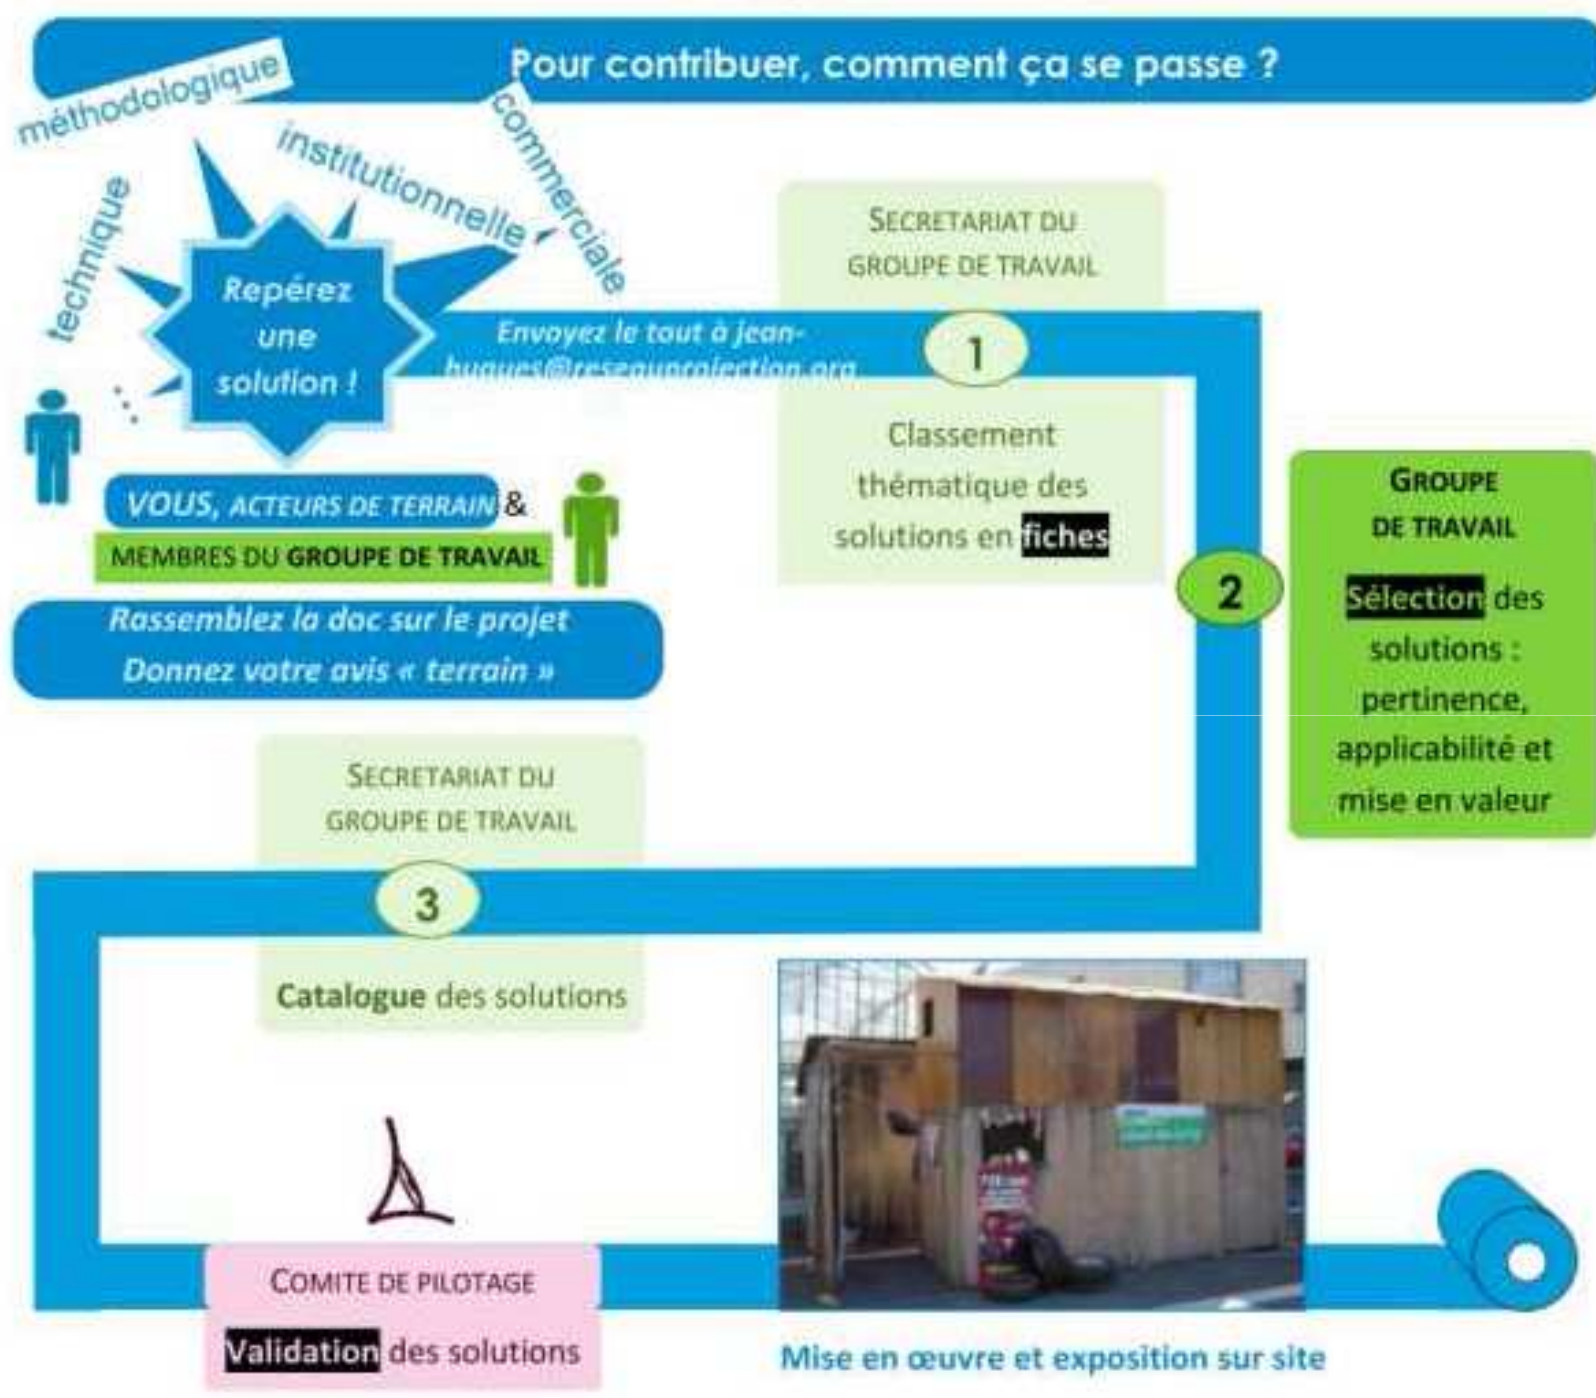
Pour contribuer, comment ça se passe ?

méthodologique

institutionnelle

commerciale

technique

Repérez une solution !

...

VOUS, ACTEURS DE TERRAIN &

MEMBRES DU GROUPE DE TRAVAIL

Rassemblez la doc sur le projet
Donnez votre avis « terrain »

Envoyez le tout à jean-hugues@reseauprojection.org

SECRETARIAT DU GROUPE DE TRAVAIL

1

Classement thématique des solutions en fiches

2

GROUPE DE TRAVAIL

Sélection des solutions : pertinence, applicabilité et mise en valeur

SECRETARIAT DU GROUPE DE TRAVAIL

3

Catalogue des solutions

COMITE DE PILOTAGE

Validation des solutions

Mise en œuvre et exposition sur site